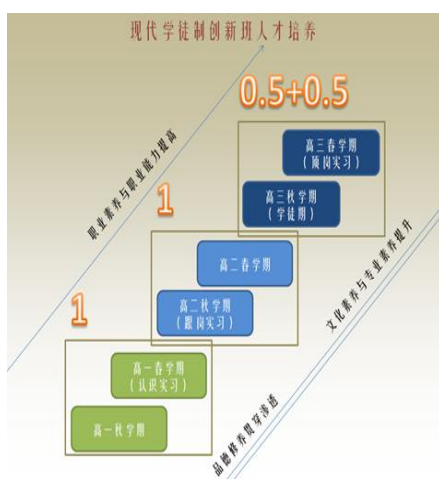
现代学徒制创新班人才培养

0.5+0.5

高三春学期
（顶岗实习）

高三秋学期
（学徒期）

1

高二春学期

高二秋学期
（跟岗实习）

1

高一春学期
（认识实习）

高一秋学期

职业素养与职业能力提高

文化素养与专业素养提升

品德修养贯穿渗透